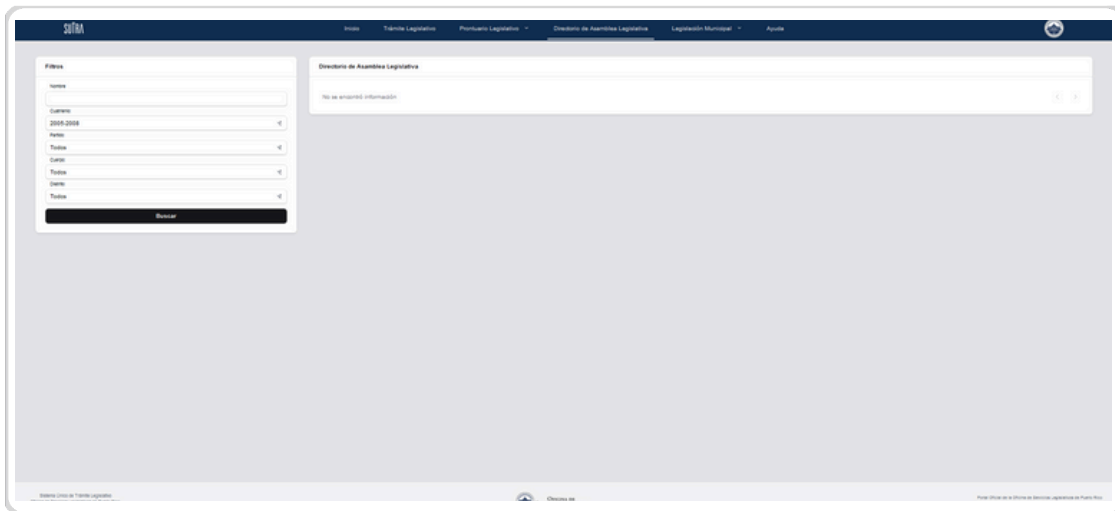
SUTRA

Inicio Trámite Legislativo Prontuario Legislativo Directorio de Asamblea Legislativa Legislación Municipal Ayuda

Filtros

Nombre

Cuatrienio
2005-2008

Partido
Todos

Cuerpo
Todos

Distrito
Todos

Buscar

Directorio de Asamblea Legislativa

No se encontró información

Sistema Único de Trámite Legislativo

Oficina de

Portal Oficial de la Oficina de Servicios Legislativos de Puerto Rico